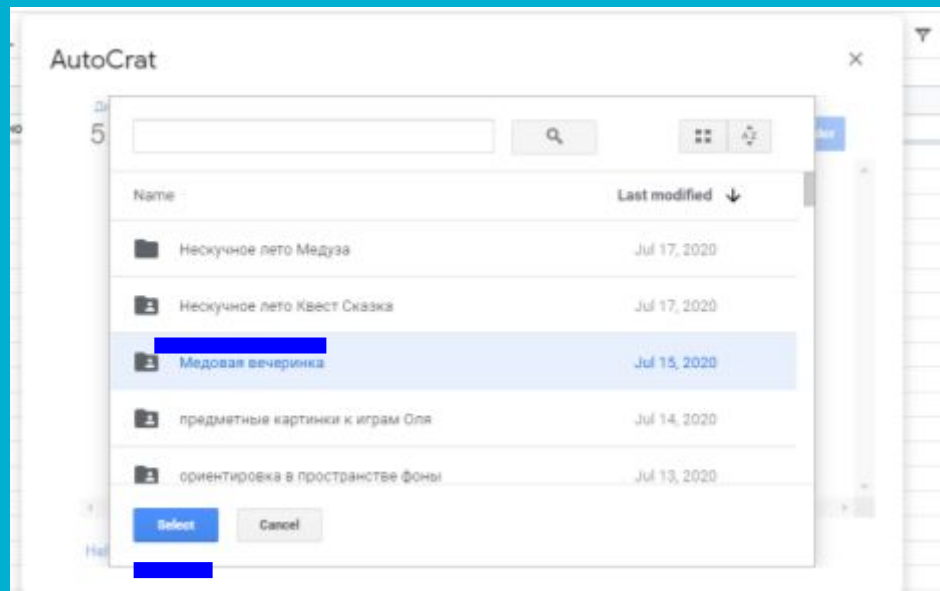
AutoCrat

×

5

Name

Last modified

Нескучное лето Медуза

Jul 17, 2020

Нескучное лето Квест Сказка

Jul 17, 2020

Медовая вечеринка

Jul 15, 2020

предметные картинки к играм Оля

Jul 14, 2020

ориентировка в пространстве фоны

Jul 13, 2020

Select

Cancel